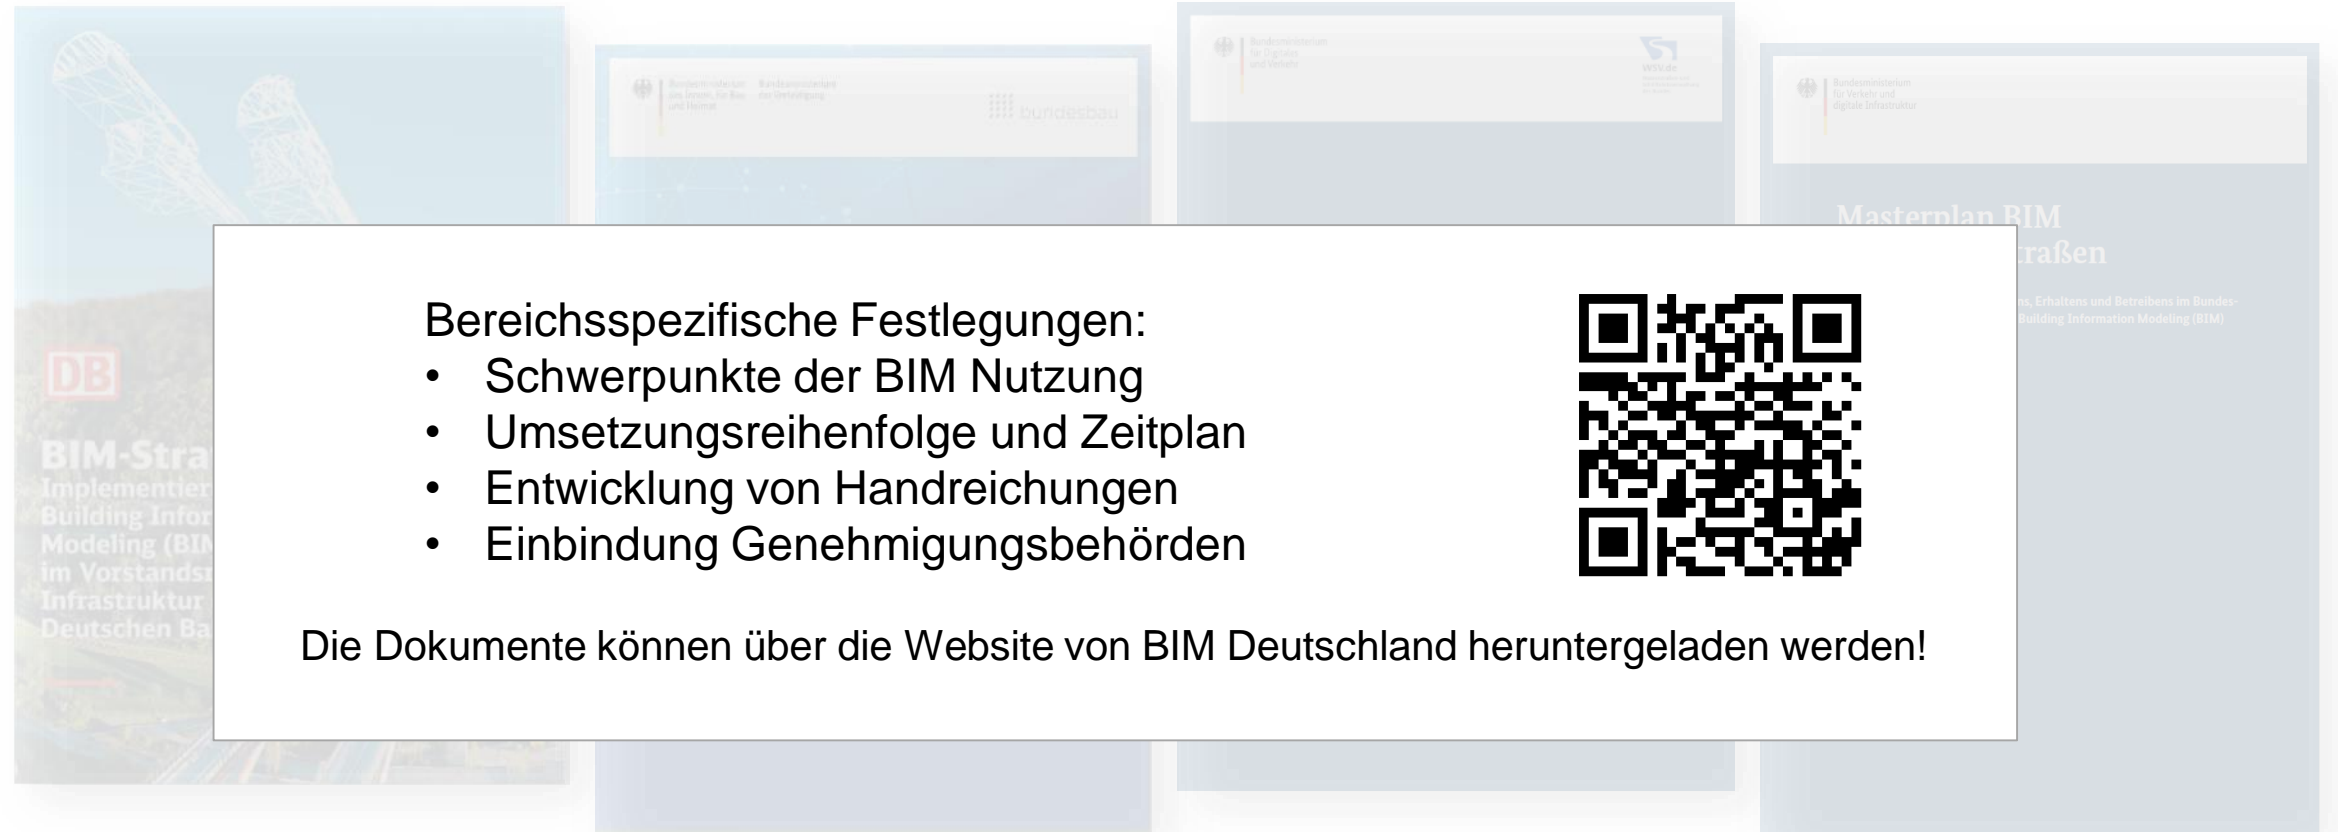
DB

BIM-Stra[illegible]
Implementier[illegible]
Building Infor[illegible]
Modeling (BIM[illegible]
im Vorstands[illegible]
Infrastruktur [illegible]
Deutschen Ba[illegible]

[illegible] bundesbau

Bundesministerium für Verkehr und digitale Infrastruktur

Masterplan BIM
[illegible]traßen

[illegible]ns, Erhaltens und Betreibens im Bundes-
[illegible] Building Information Modeling (BIM)

Bereichsspezifische Festlegungen:
• Schwerpunkte der BIM Nutzung
• Umsetzungsreihenfolge und Zeitplan
• Entwicklung von Handreichungen
• Einbindung Genehmigungsbehörden

Die Dokumente können über die Website von BIM Deutschland heruntergeladen werden!